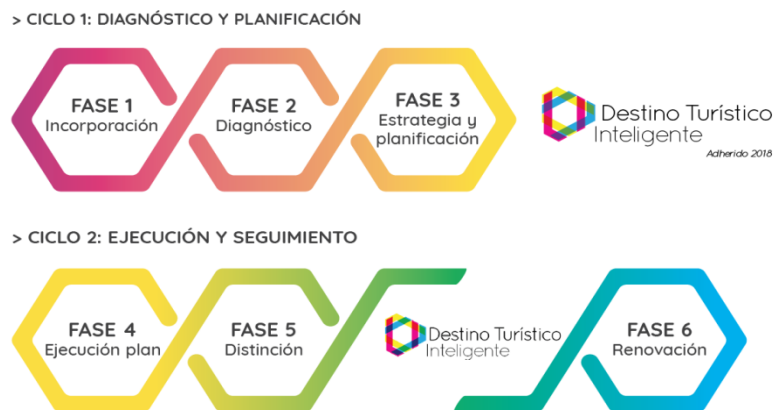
> CICLO 1: DIAGNÓSTICO Y PLANIFICACIÓN

FASE 1
Incorporación

FASE 2
Diagnóstico

FASE 3
Estrategia y planificación

Destino Turístico Inteligente
Adherido 2018

> CICLO 2: EJECUCIÓN Y SEGUIMIENTO

FASE 4
Ejecución plan

FASE 5
Distinción

Destino Turístico Inteligente

FASE 6
Renovación